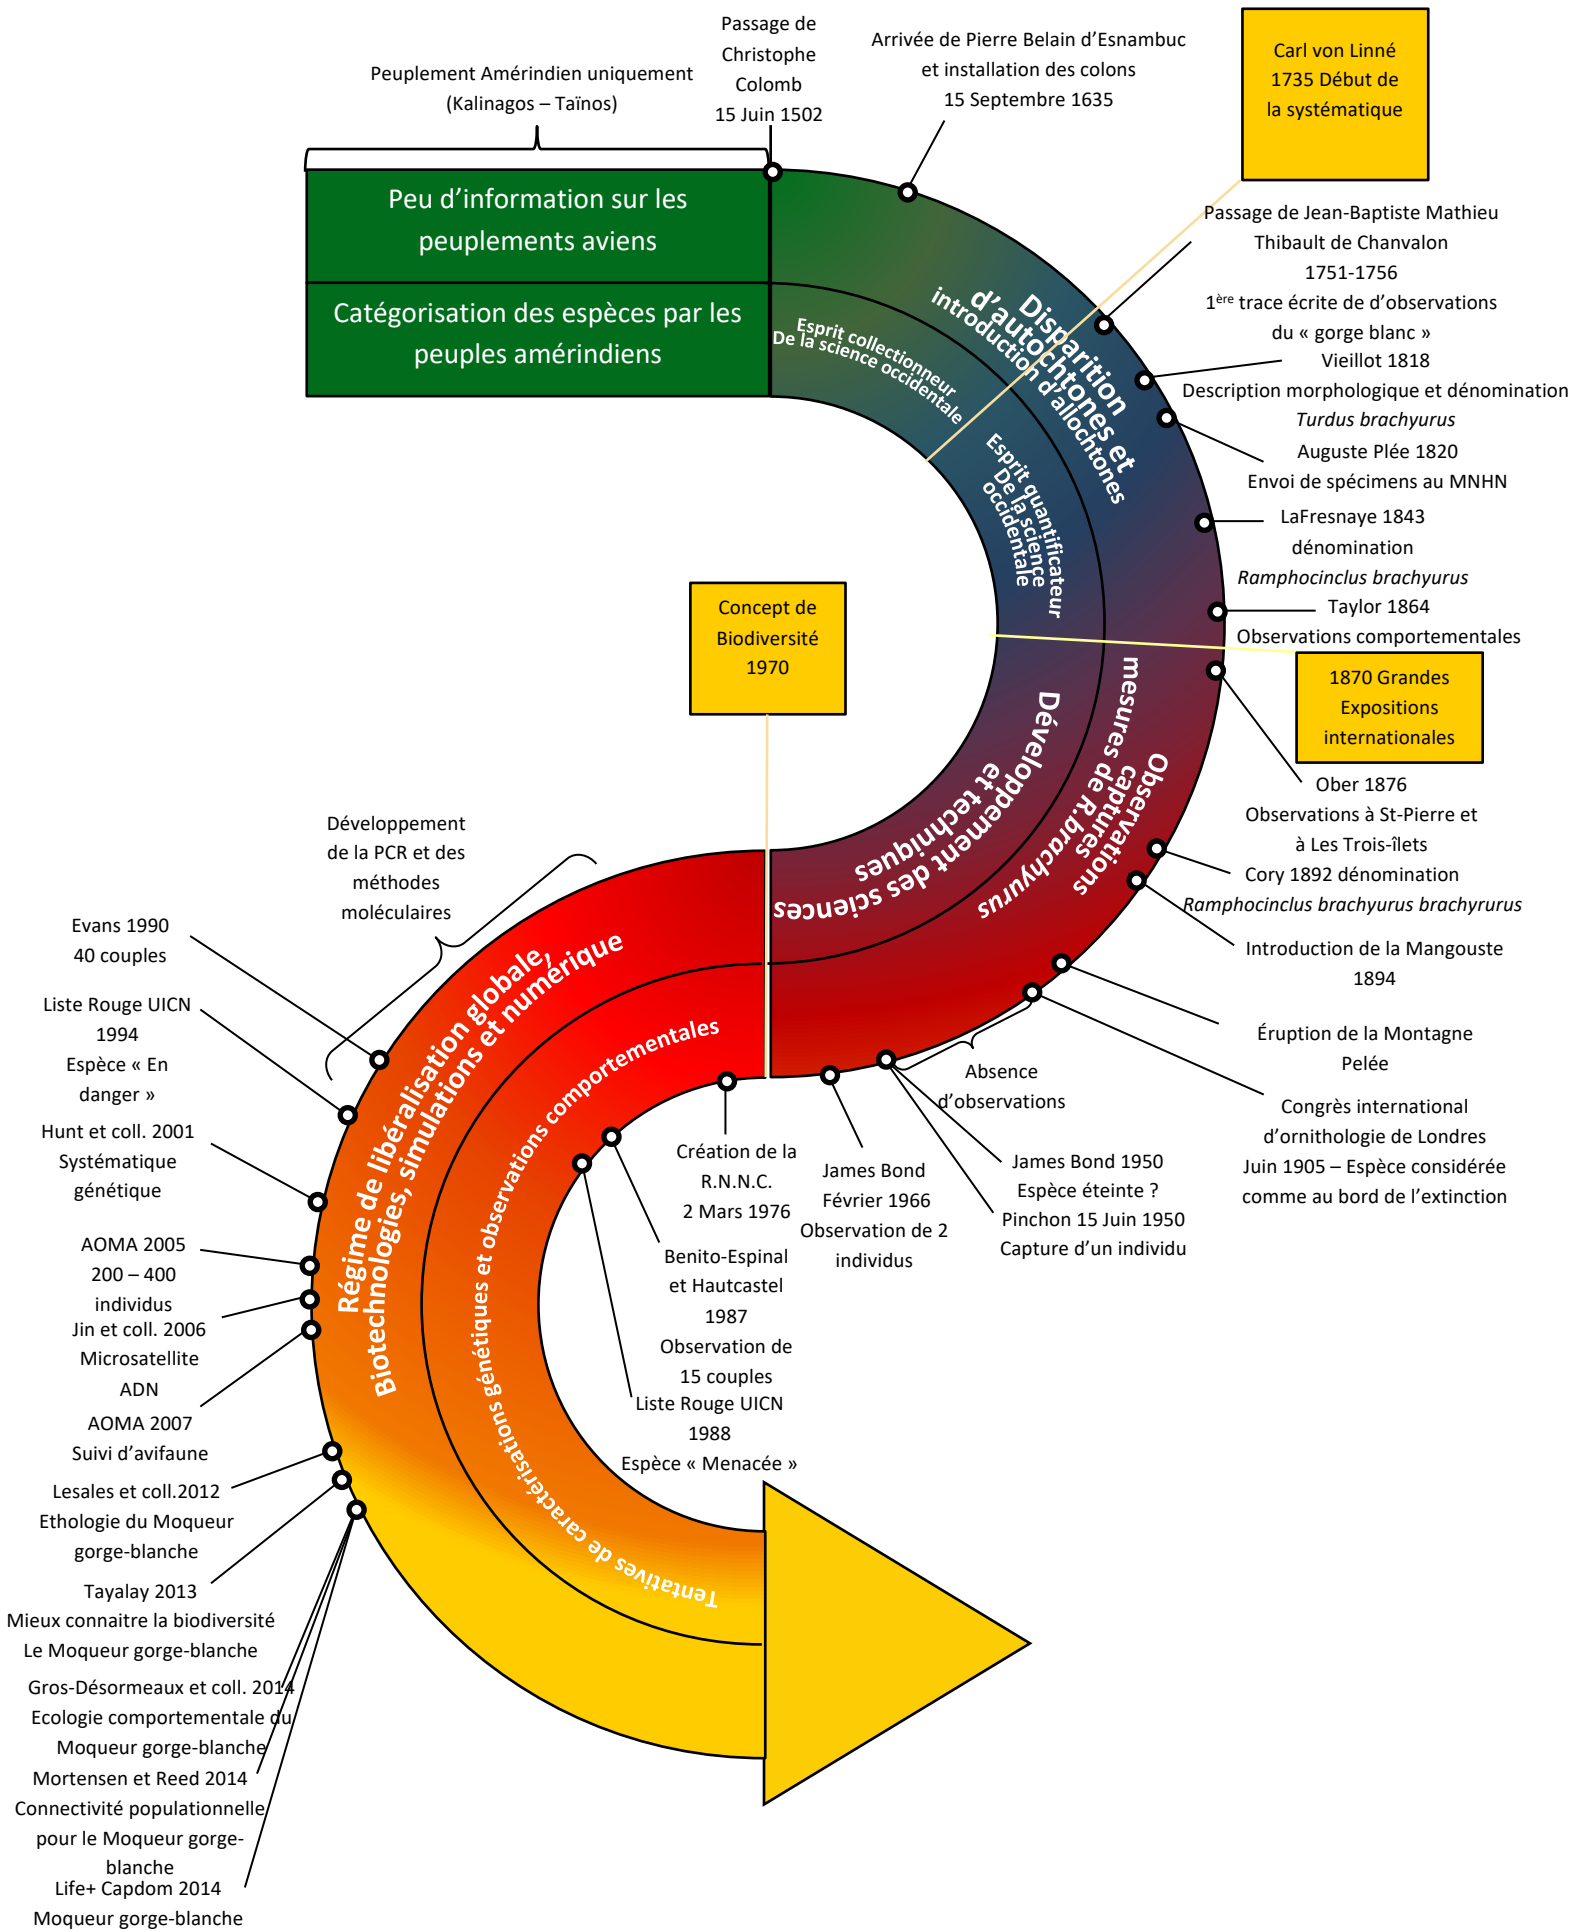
Peuplement Amérindien uniquement (Kalinagos – Taïnos)

Passage de Christophe Colomb 15 Juin 1502

Arrivée de Pierre Belain d'Esnambuc et installation des colons 15 Septembre 1635

Carl von Linné 1735 Début de la systématique

Peu d'information sur les peuplements aviens

Catégorisation des espèces par les peuples amérindiens

Esprit collectionneur De la science occidentale

Disparition d'autochtones et introduction d'allochtones

Esprit quantificateur De la science occidentale

Passage de Jean-Baptiste Mathieu Thibault de Chanvalon 1751-1756 1$^{ère}$ trace écrite de d'observations du « gorge blanc »

Vieillot 1818 Description morphologique et dénomination *Turdus brachyurus*

Auguste Plée 1820 Envoi de spécimens au MNHN

LaFresnaye 1843 dénomination *Ramphocinclus brachyurus*

Taylor 1864 Observations comportementales

1870 Grandes Expositions internationales

Concept de Biodiversité 1970

Développement des sciences et techniques

Observations captures et mesures de R.brachyurus

Ober 1876 Observations à St-Pierre et à Les Trois-îlets

Cory 1892 dénomination *Ramphocinclus brachyurus brachyrurus*

Introduction de la Mangouste 1894

Éruption de la Montagne Pelée

Congrès international d'ornithologie de Londres Juin 1905 – Espèce considérée comme au bord de l'extinction

Absence d'observations

James Bond 1950 Espèce éteinte ? Pinchon 15 Juin 1950 Capture d'un individu

James Bond Février 1966 Observation de 2 individus

Création de la R.N.N.C. 2 Mars 1976

Benito-Espinal et Hautcastel 1987 Observation de 15 couples

Liste Rouge UICN 1988 Espèce « Menacée »

Développement de la PCR et des méthodes moléculaires

Régime de libéralisation globale, Biotechnologies, simulations et numérique

Tentatives de caractérisations génétiques et observations comportementales

Evans 1990 40 couples

Liste Rouge UICN 1994 Espèce « En danger »

Hunt et coll. 2001 Systématique génétique

AOMA 2005 200 – 400 individus

Jin et coll. 2006 Microsatellite ADN

AOMA 2007 Suivi d'avifaune

Lesales et coll.2012 Ethologie du Moqueur gorge-blanche

Tayalay 2013 Mieux connaitre la biodiversité Le Moqueur gorge-blanche

Gros-Désormeaux et coll. 2014 Ecologie comportementale du Moqueur gorge-blanche

Mortensen et Reed 2014 Connectivité populationnelle pour le Moqueur gorge-blanche

Life+ Capdom 2014 Moqueur gorge-blanche